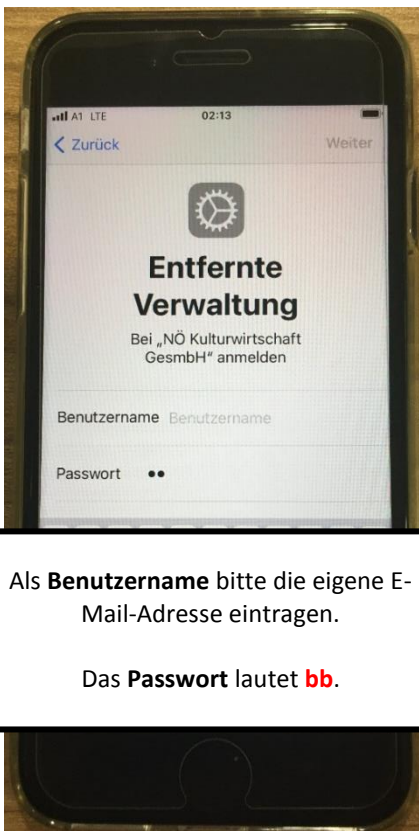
A1 LTE 02:13

< Zurück Weiter

Entfernte Verwaltung

Bei „NÖ Kulturwirtschaft GesmbH“ anmelden

Benutzername Benutzername

Passwort ••

Als **Benutzername** bitte die eigene E-Mail-Adresse eintragen.

Das **Passwort** lautet **bb**.